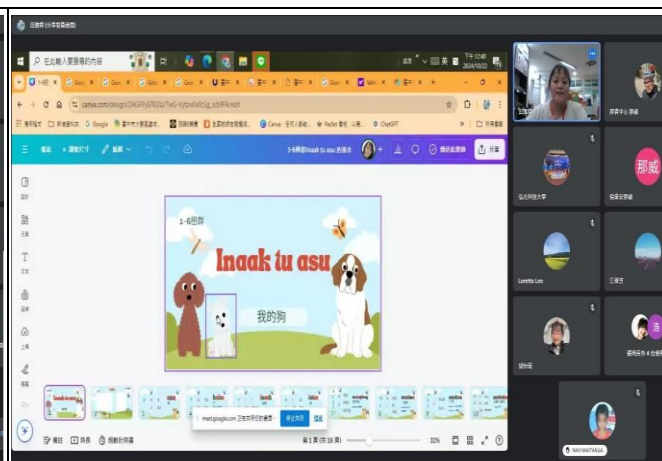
在此輸入要搜尋的內容

canva.com/design/

1-6冊 Inaak tu asu 我的狗

分享

1-6冊

Inaak tu asu

我的狗

meet.google.com 正在共用你的畫面

停止共用

隱藏

第 1 頁 (共 18 頁)

33%

國立臺灣師範大學

Loretta Lee

那威

NAHWAETANGA